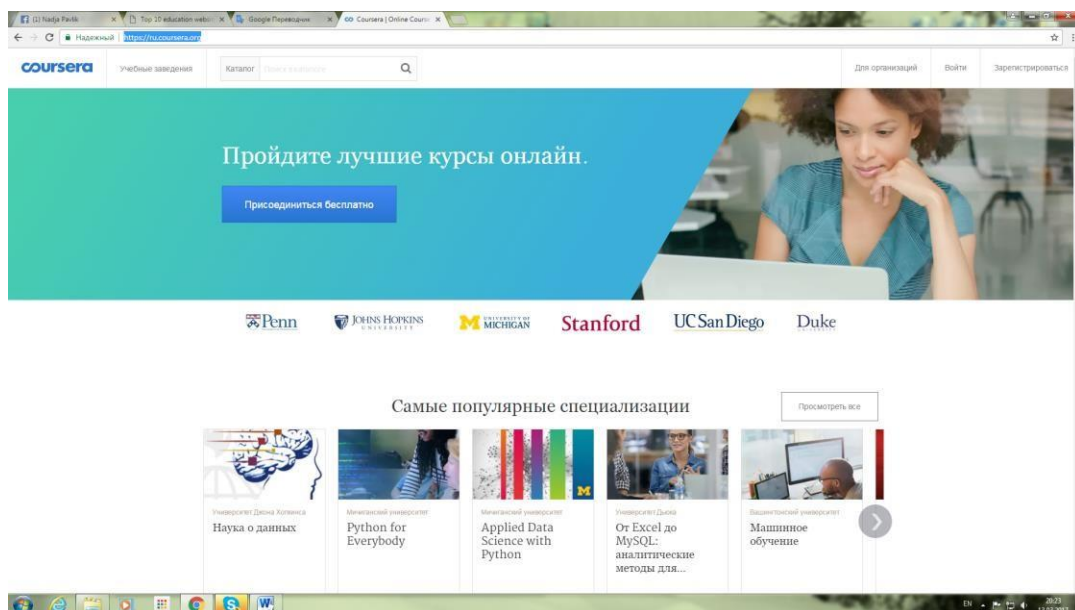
(1) Nadja Pavlik
Top 10 education websi
Google Переводчик
Coursera | Online Cours

Надежный https://ru.coursera.org

coursera Учебные заведения Каталог Поиск каталога

Для организаций Войти Зарегистрироваться

Пройдите лучшие курсы онлайн.

Присоединиться бесплатно

Penn JOHNS HOPKINS UNIVERSITY UNIVERSITY OF MICHIGAN Stanford UC San Diego Duke UNIVERSITY

Самые популярные специализации

Просмотреть все

Университет Джона Хопкинса
Наука о данных

Мичиганский университет
Python for Everybody

Мичиганский университет
Applied Data Science with Python

Университет Дьюка
От Excel до MySQL: аналитические методы для...

Вашингтонский университет
Машинное обучение

EN 20:23